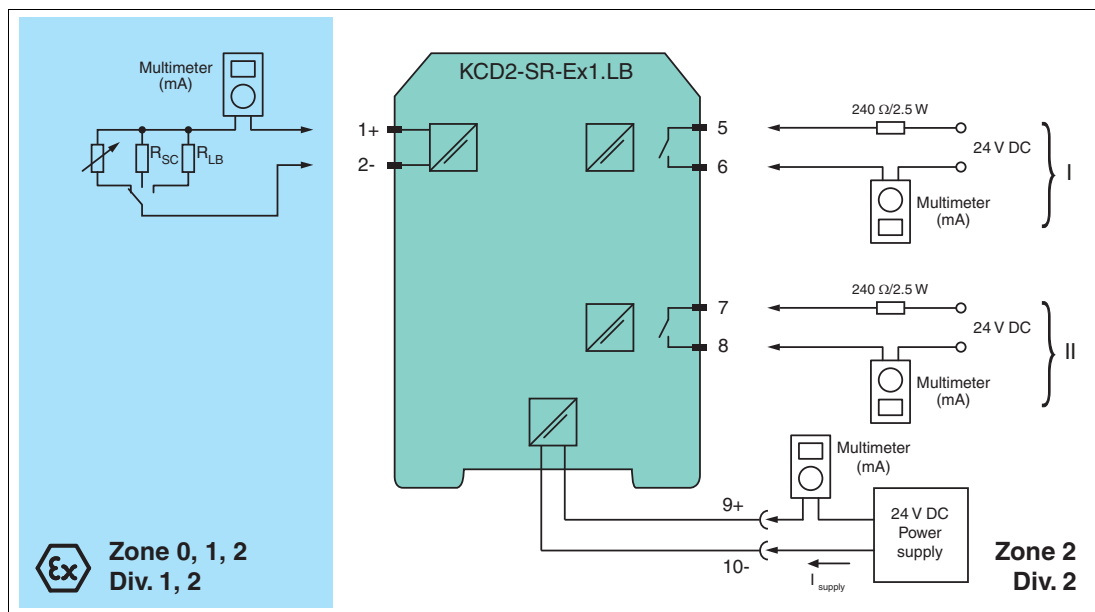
Multimeter
(mA)

$R_{SC}$ $R_{LB}$

KCD2-SR-Ex1.LB

1+
2-

5
6

240 Ω/2.5 W

24 V DC

I

Multimeter
(mA)

7
8

240 Ω/2.5 W

24 V DC

II

Multimeter
(mA)

Multimeter
(mA)

9+
10-

24 V DC
Power
supply

$I_{supply}$

Zone 0, 1, 2
Div. 1, 2

Zone 2
Div. 2